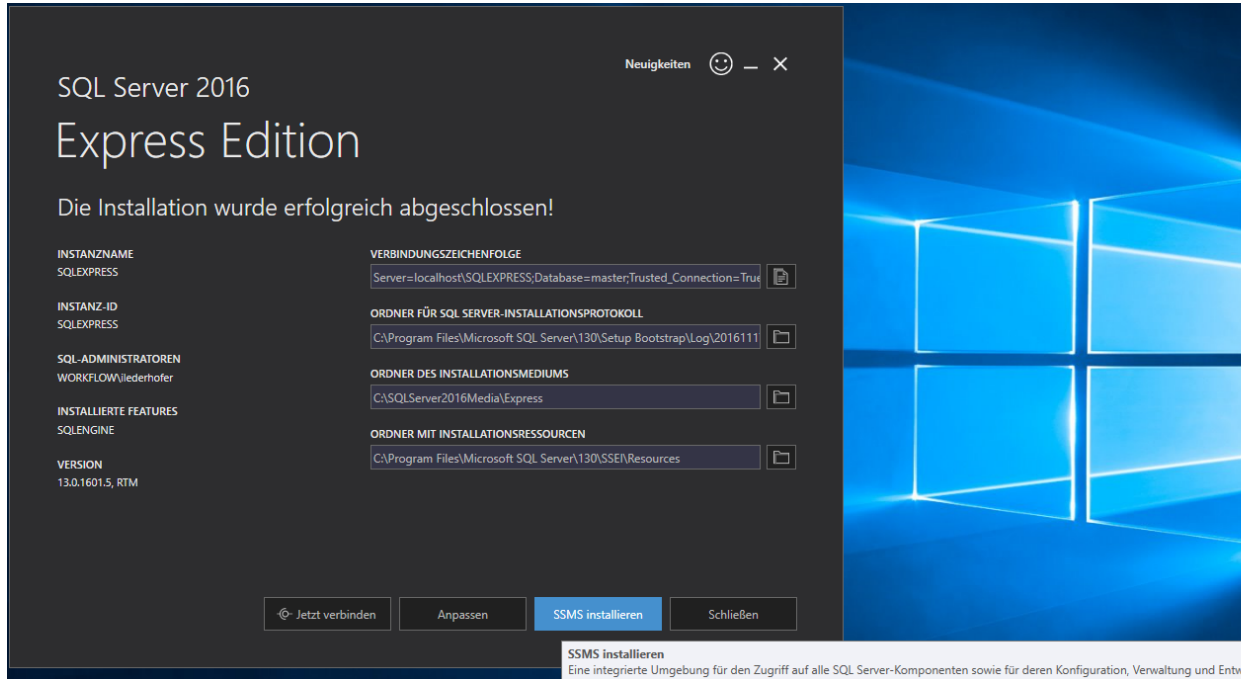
Neuigkeiten

SQL Server 2016

Express Edition

Die Installation wurde erfolgreich abgeschlossen!

INSTANZNAME
SQLEXPRESS

INSTANZ-ID
SQLEXPRESS

SQL-ADMINISTRATOREN
WORKFLOW\lederhofer

INSTALLIERTE FEATURES
SQLENGINE

VERSION
13.0.1601.5, RTM

VERBINDUNGSZEICHENFOLGE
Server=localhost\SQLEXPRESS;Database=master;Trusted_Connection=True

ORDNER FÜR SQL SERVER-INSTALLATIONSPROTOKOLL
C:\Program Files\Microsoft SQL Server\130\Setup Bootstrap\Log\2016111

ORDNER DES INSTALLATIONSMEDIUMS
C:\SQLServer2016Media\Express

ORDNER MIT INSTALLATIONSRESSOURCEN
C:\Program Files\Microsoft SQL Server\130\SSEI\Resources

Jetzt verbinden
Anpassen
SSMS installieren
Schließen

SSMS installieren
Eine integrierte Umgebung für den Zugriff auf alle SQL Server-Komponenten sowie für deren Konfiguration, Verwaltung und Entw